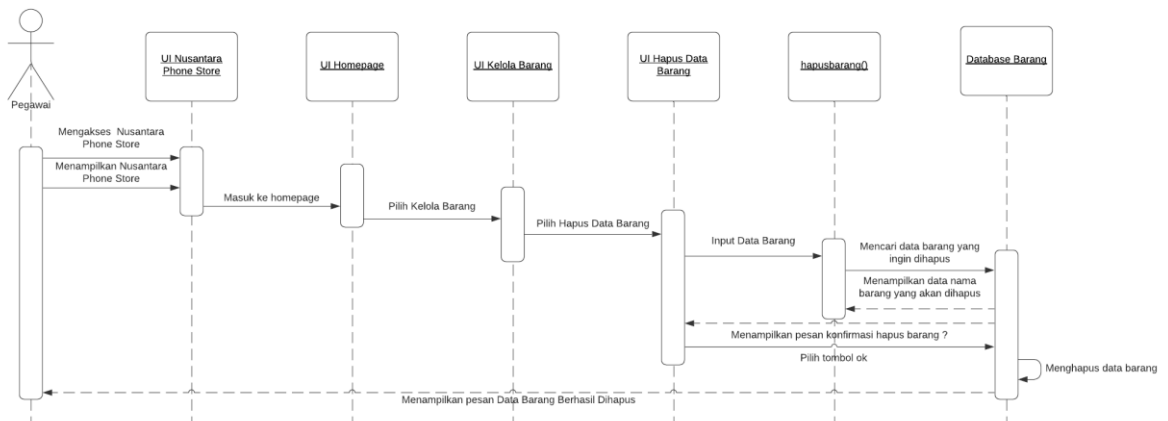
Pegawai

UI Nusantara Phone Store

UI Homepage

UI Kelola Barang

UI Hapus Data Barang

hapusbarang()

Database Barang

Mengakses Nusantara Phone Store

Menampilkan Nusantara Phone Store

Masuk ke homepage

Pilih Kelola Barang

Pilih Hapus Data Barang

Input Data Barang

Mencari data barang yang ingin dihapus

Menampilkan data nama barang yang akan dihapus

Menampilkan pesan konfirmasi hapus barang ?

Pilih tombol ok

Menghapus data barang

Menampilkan pesan Data Barang Berhasil Dihapus